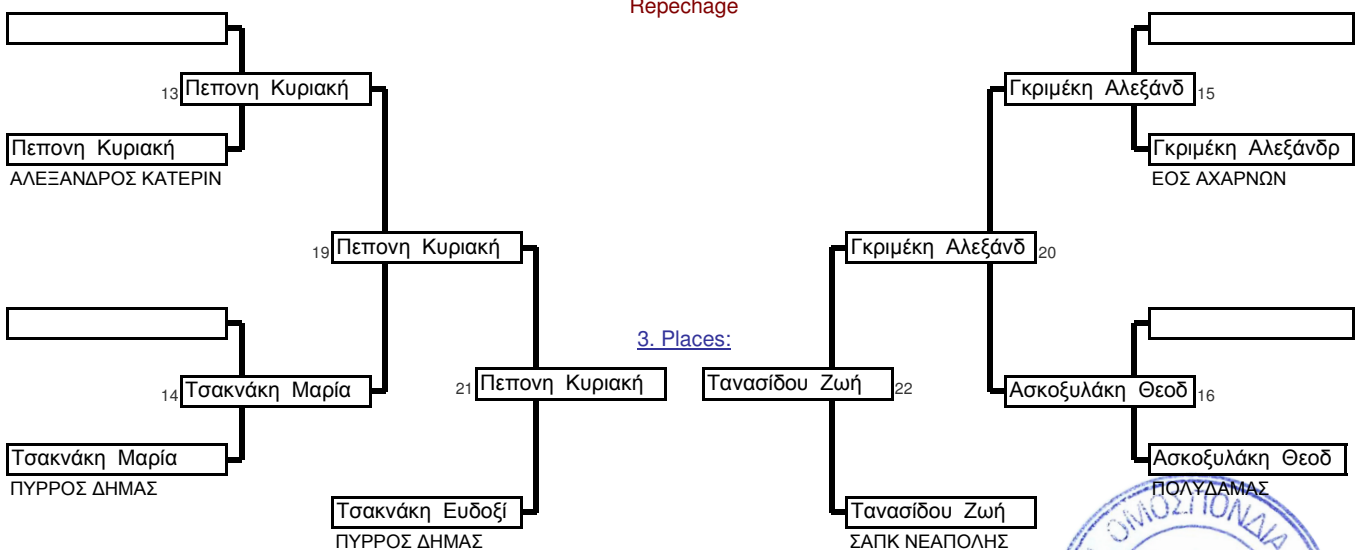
Repechage

13 Πεπονη Κυριακή

Πεπονη Κυριακή
ΑΛΕΞΑΝΔΡΟΣ ΚΑΤΕΡΙΝ

19 Πεπονη Κυριακή

14 Τσακνάκη Μαρία

Τσακνάκη Μαρία
ΠΥΡΡΟΣ ΔΗΜΑΣ

21 Πεπονη Κυριακή

Τσακνάκη Ευδοξί
ΠΥΡΡΟΣ ΔΗΜΑΣ

3. Places:

Τανασίδου Ζωή 22

Τανασίδου Ζωή
ΣΑΠΚ ΝΕΑΠΟΛΗΣ

Γκριμέκη Αλεξάνδ 15

Γκριμέκη Αλεξάνδρ
ΕΟΣ ΑΧΑΡΝΩΝ

Γκριμέκη Αλεξάνδ 20

Ασκοξυλάκη Θεοδ 16

Ασκοξυλάκη Θεοδ
ΠΟΛΥΔΑΜΑΣ

ΟΜΟΣΠΟΝΔΙΑ